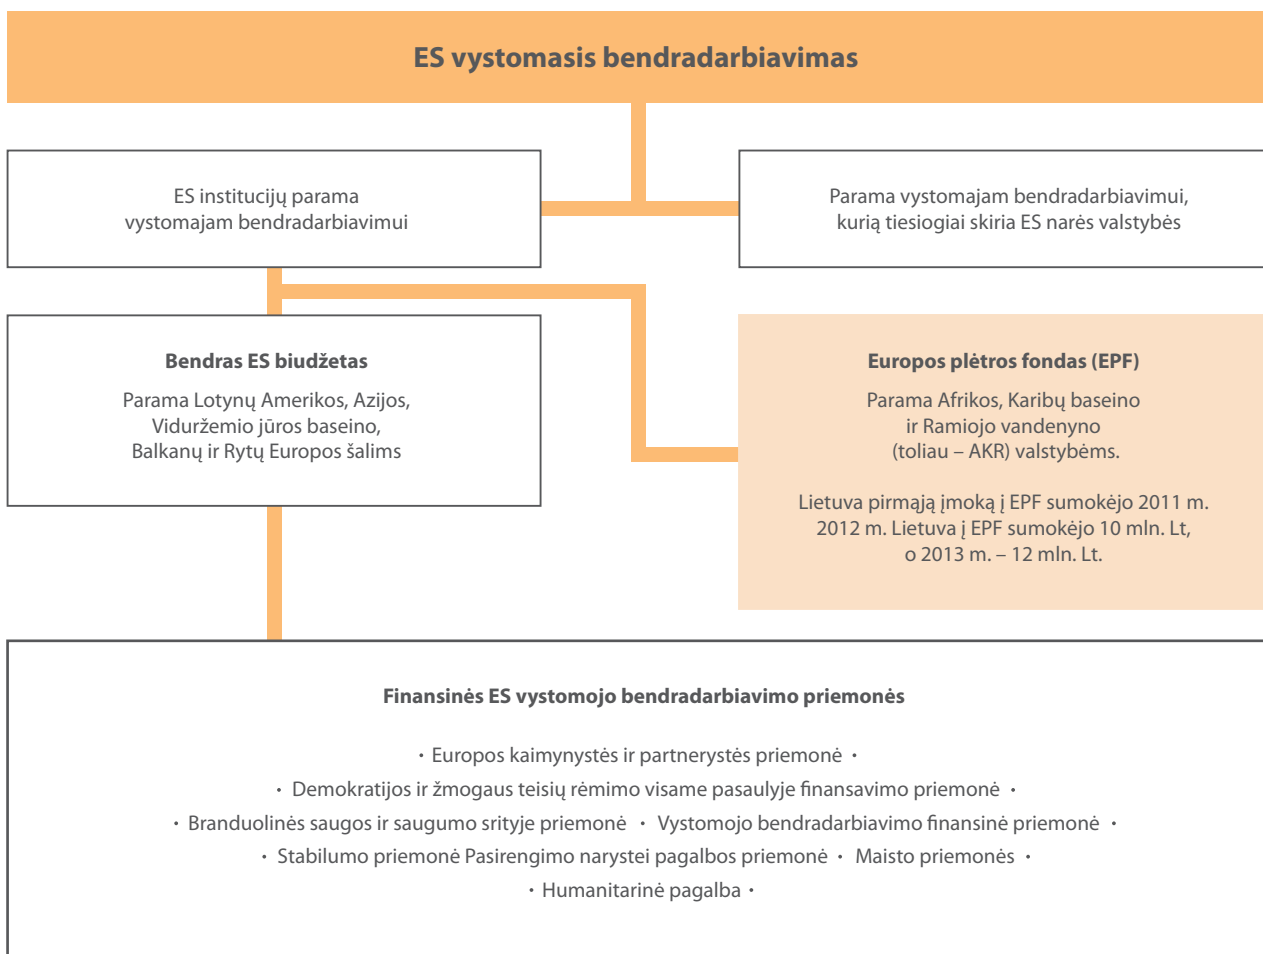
ES vystomasis bendradarbiavimas

ES institucijų parama vystomajam bendradarbiavimui

Parama vystomajam bendradarbiavimui, kurią tiesiogiai skiria ES narės valstybės

Bendras ES biudžetas

Parama Lotynų Amerikos, Azijos, Viduržemio jūros baseino, Balkanų ir Rytų Europos šalims

Europos plėtros fondas (EPF)

Parama Afrikos, Karibų baseino ir Ramiojo vandenyno (toliau – AKR) valstybėms.

Lietuva pirmąją įmoką į EPF sumokėjo 2011 m. 2012 m. Lietuva į EPF sumokėjo 10 mln. Lt, o 2013 m. – 12 mln. Lt.

Finansinės ES vystomojo bendradarbiavimo priemonės

· Europos kaimynystės ir partnerystės priemonė ·
· Demokratijos ir žmogaus teisių rėmimo visame pasaulyje finansavimo priemonė ·
· Branduolinės saugos ir saugumo srityje priemonė · Vystomojo bendradarbiavimo finansinė priemonė ·
· Stabilumo priemonė Pasirengimo narystei pagalbos priemonė · Maisto priemonės ·
· Humanitarinė pagalba ·